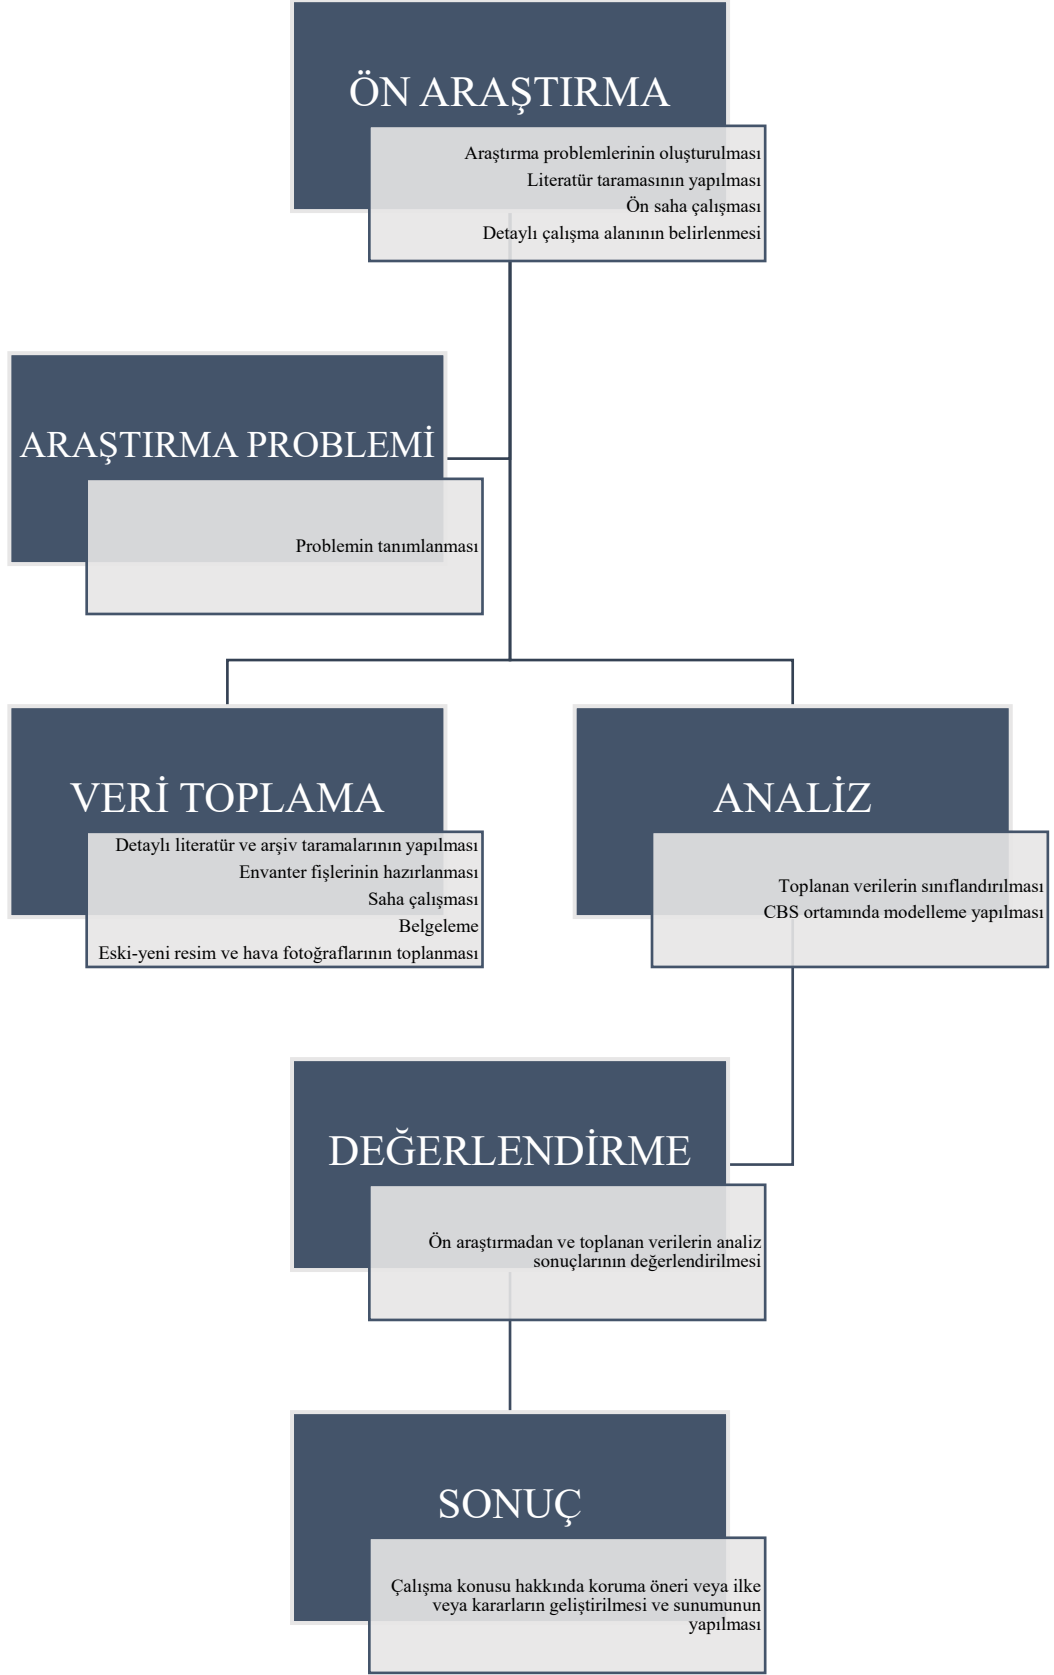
ÖN ARAŞTIRMA

Araştırma problemlerinin oluşturulması
Literatür taramasının yapılması
Ön saha çalışması
Detaylı çalışma alanının belirlenmesi

ARAŞTIRMA PROBLEMİ

Problemin tanımlanması

VERİ TOPLAMA

Detaylı literatür ve arşiv taramalarının yapılması
Envanter fişlerinin hazırlanması
Saha çalışması
Belgeleme
Eski-yeni resim ve hava fotoğraflarının toplanması

ANALİZ

Toplanan verilerin sınıflandırılması
CBS ortamında modelleme yapılması

DEĞERLENDİRME

Ön araştırmadan ve toplanan verilerin analiz sonuçlarının değerlendirilmesi

SONUÇ

Çalışma konusu hakkında koruma öneri veya ilke veya kararların geliştirilmesi ve sunumunun yapılması